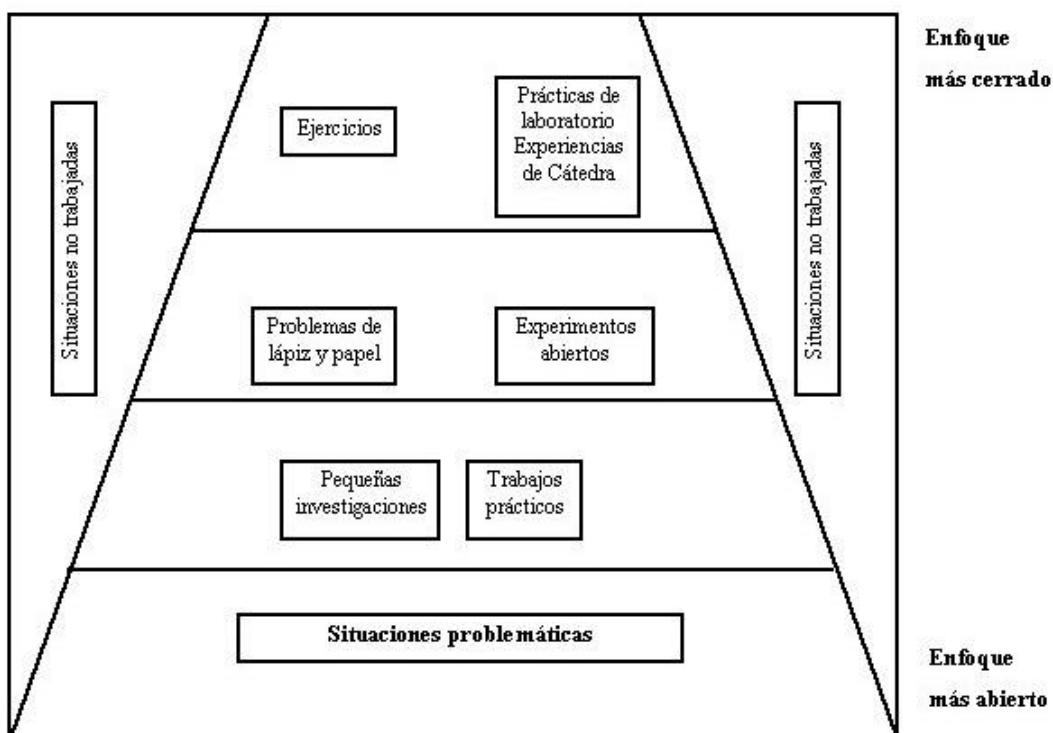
Enfoque más cerrado

Situaciones no trabajadas

Ejercicios

Prácticas de laboratorio Experiencias de Cátedra

Situaciones no trabajadas

Problemas de lápiz y papel

Experimentos abiertos

Pequeñas investigaciones

Trabajos prácticos

Situaciones problemáticas

Enfoque más abierto